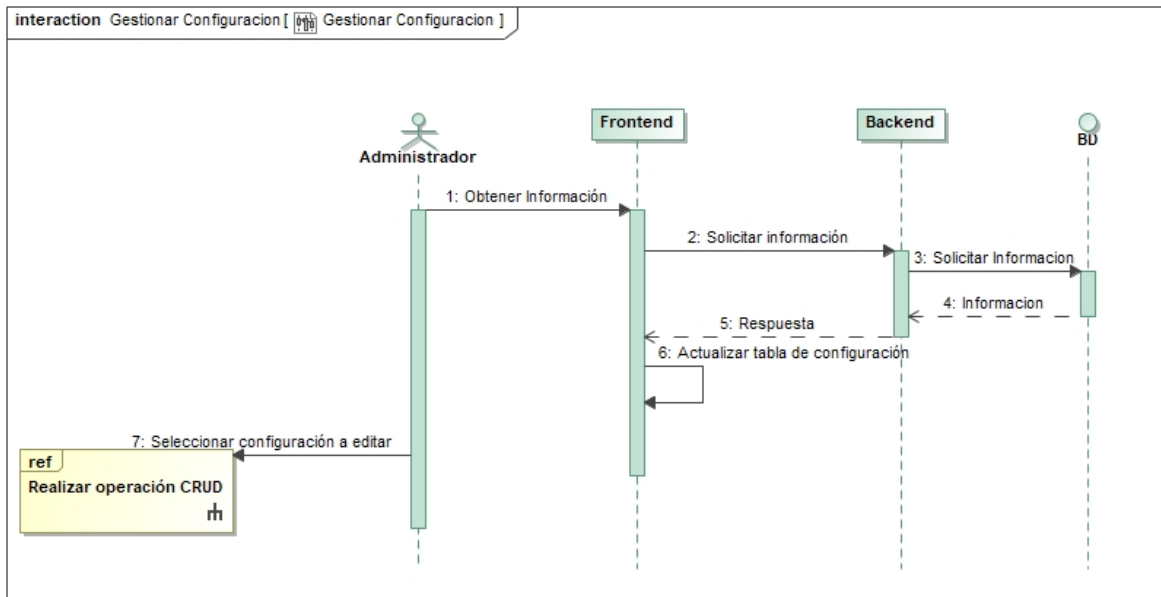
interaction Gestionar Configuracion [ Gestionar Configuracion ]

Administrador

Frontend

Backend

BD

1: Obtener Información

2: Solicitar información

3: Solicitar Informacion

4: Informacion

5: Respuesta

6: Actualizar tabla de configuración

7: Seleccionar configuración a editar

ref

Realizar operación CRUD